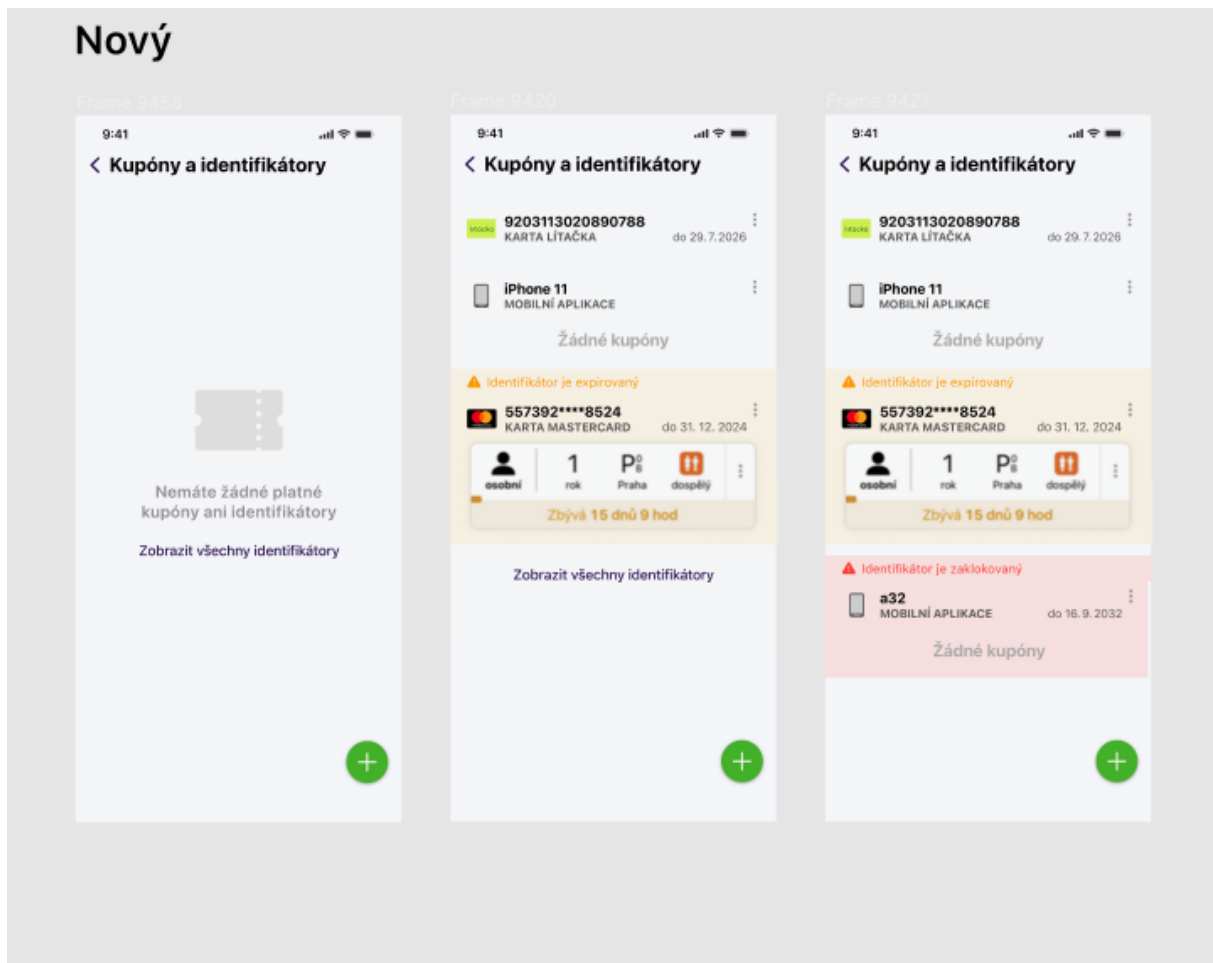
Nový

Frame 9456

9:41

< Kupóny a identifikátory

Nemáte žádné platné kupóny ani identifikátory

Zobrazit všechny identifikátory

Frame 9420

9:41

< Kupóny a identifikátory

9203113020890788
KARTA LÍTAČKA do 29.7.2026

iPhone 11
MOBILNÍ APLIKACE

Žádné kupóny

Identifikátor je expirovaný

557392****8524
KARTA MASTERCARD do 31. 12. 2024

osobní | 1 rok | P Praha | dospělý

Zbývá 15 dnů 9 hod

Zobrazit všechny identifikátory

Frame 9421

9:41

< Kupóny a identifikátory

9203113020890788
KARTA LÍTAČKA do 29.7.2026

iPhone 11
MOBILNÍ APLIKACE

Žádné kupóny

Identifikátor je expirovaný

557392****8524
KARTA MASTERCARD do 31. 12. 2024

osobní | 1 rok | P Praha | dospělý

Zbývá 15 dnů 9 hod

Identifikátor je zaklokovaný

a32
MOBILNÍ APLIKACE do 16. 9. 2032

Žádné kupóny